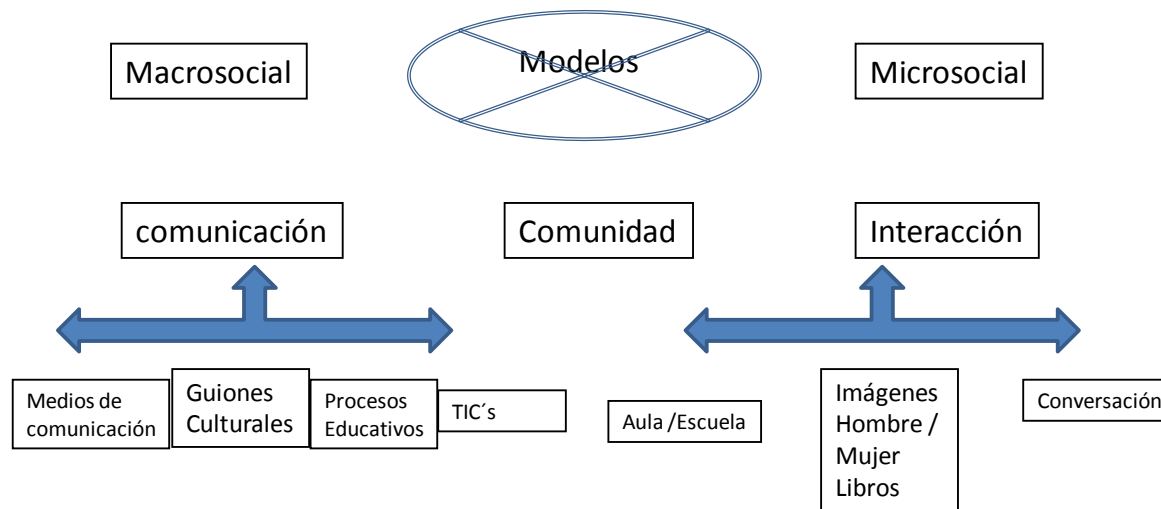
Macrosocial

Modelos

Microsocial

comunicación

Comunidad

Interacción

Medios de comunicación

Guiones Culturales

Procesos Educativos

TIC´s

Aula /Escuela

Imágenes Hombre / Mujer Libros

Conversación